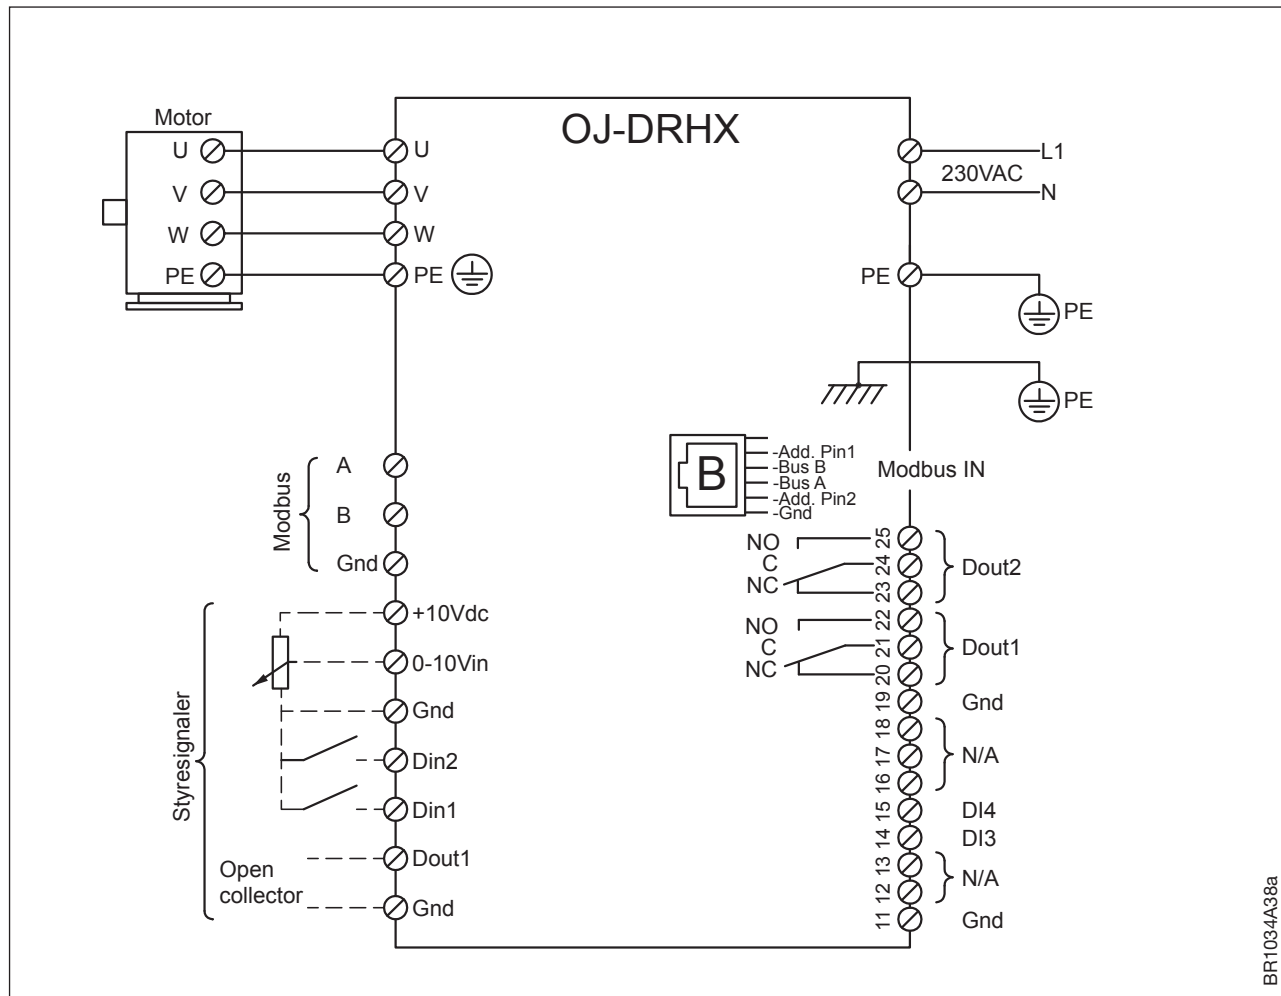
Motor
U
V
W
PE

OJ-DRHX

U
V
W
PE

L1
230VAC
N

PE
PE
PE

Modbus
A
B
Gnd

B
-Add. Pin1
-Bus B
-Bus A
-Add. Pin2
-Gnd

Modbus IN

Styresignaler
+10Vdc
0-10Vin
Gnd
Din2
Din1
Open collector
Dout1
Gnd

NO
C
NC
25
24
23
Dout2
NO
C
NC
22
21
20
Dout1
19 Gnd
18
17
16
N/A
15 DI4
14 DI3
13
12
N/A
11 Gnd

BR1034A38a